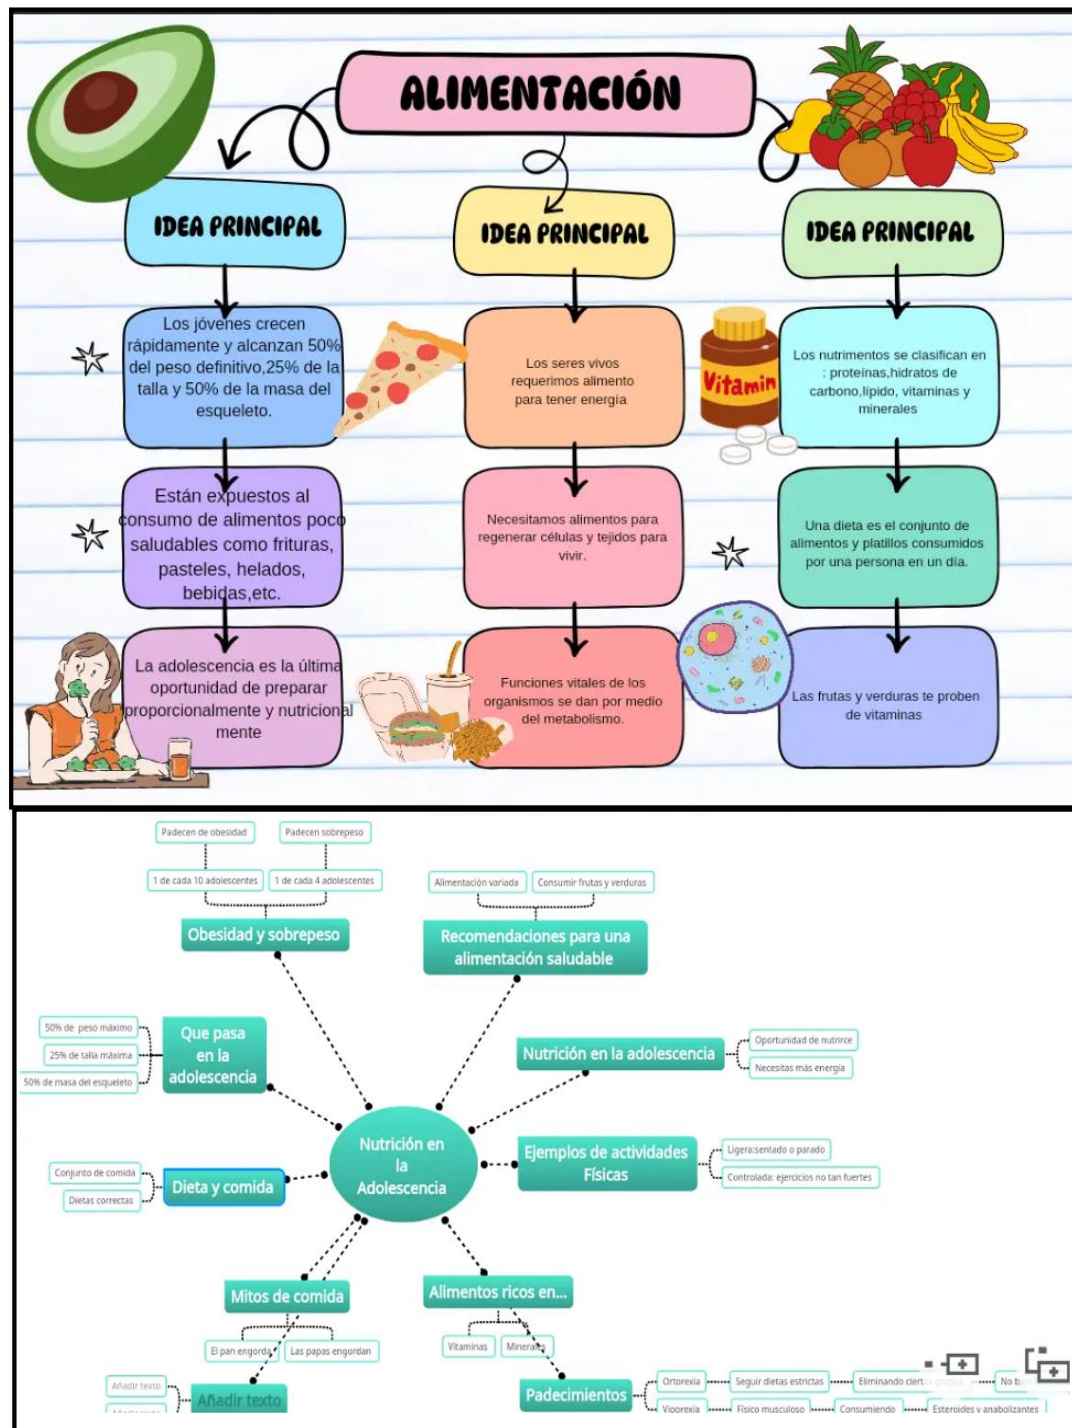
ALIMENTACIÓN

IDEA PRINCIPAL

Los jóvenes crecen rápidamente y alcanzan 50% del peso definitivo,25% de la talla y 50% de la masa del esqueleto.

Están expuestos al consumo de alimentos poco saludables como frituras, pasteles, helados, bebidas,etc.

La adolescencia es la última oportunidad de preparar proporcionalmente y nutricional mente

IDEA PRINCIPAL

Los seres vivos requerimos alimento para tener energía

Necesitamos alimentos para regenerar células y tejidos para vivir.

Funciones vitales de los organismos se dan por medio del metabolismo.

IDEA PRINCIPAL

Vitamin

Los nutrimentos se clasifican en : proteínas,hidratos de carbono,lipido, vitaminas y minerales

Una dieta es el conjunto de alimentos y platillos consumidos por una persona en un día.

Las frutas y verduras te proben de vitaminas

Padecen de obesidad
Padecen sobrepeso
1 de cada 10 adolescentes
1 de cada 4 adolescentes
Obesidad y sobrepeso

Alimentación variada
Consumir frutas y verduras
Recomendaciones para una alimentación saludable

50% de peso máximo
25% de talla máxima
50% de masa del esqueleto
Que pasa en la adolescencia

Nutrición en la adolescencia
Oportunidad de nutrirce
Necesitas más energía

Nutrición en la Adolescencia

Conjunto de comida
Dietas correctas
Dieta y comida

Ejemplos de actividades Físicas
Ligera:sentado o parado
Controlada: ejercicios no tan fuertes

Mitos de comida
El pan engorda
Las papas engordan

Alimentos ricos en...
Vitaminas
Minerales

Añadir texto
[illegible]
Añadir texto

Padecimientos
Ortorexia
Seguir dietas estrictas
Eliminando ciert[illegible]
No b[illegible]
Vigorexia
Fisico musculoso
Consumiendo
Esteroides y anabolizantes